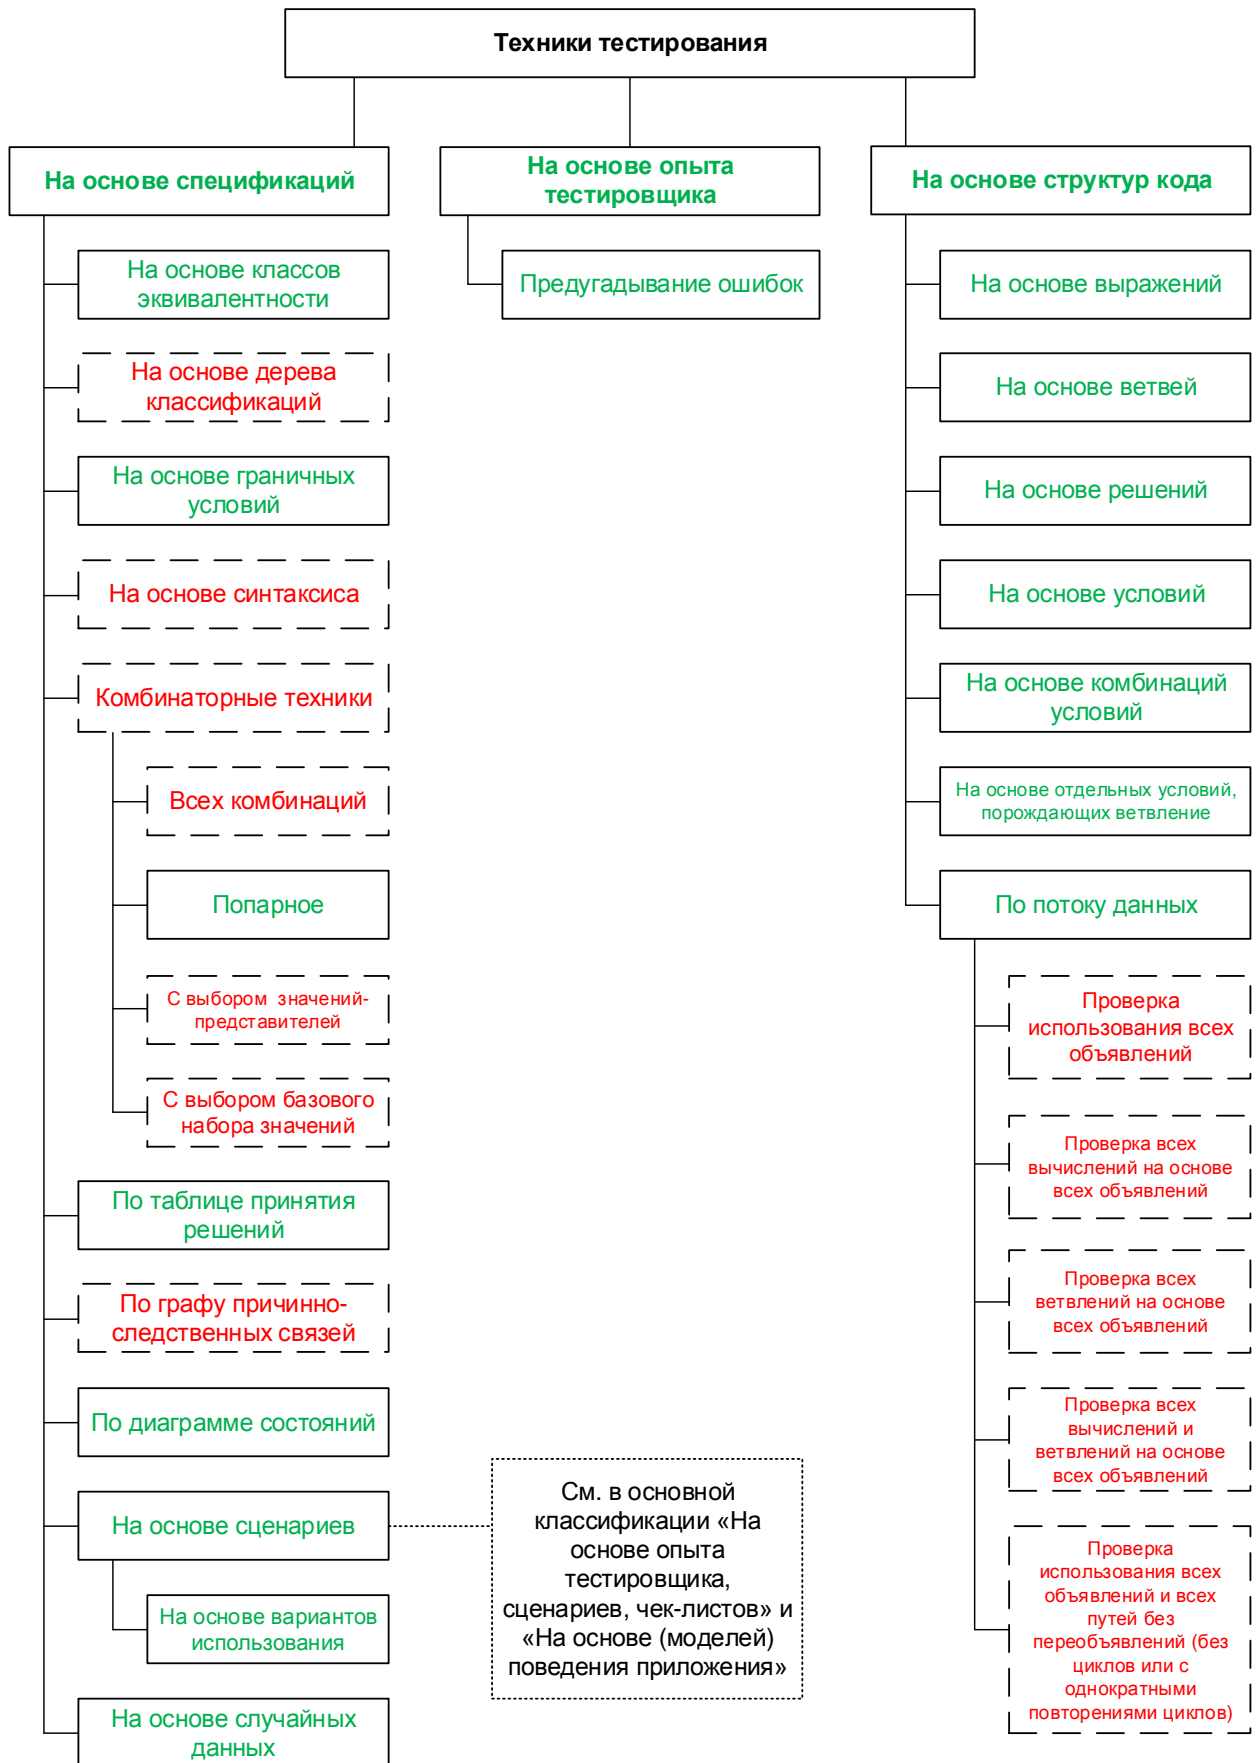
Техники тестирования

На основе спецификаций

На основе классов эквивалентности

На основе дерева классификаций

На основе граничных условий

На основе синтаксиса

Комбинаторные техники

Всех комбинаций

Попарное

С выбором значений-представителей

С выбором базового набора значений

По таблице принятия решений

По графу причинно-следственных связей

По диаграмме состояний

На основе сценариев

На основе вариантов использования

На основе случайных данных

На основе опыта тестировщика

Предугадывание ошибок

См. в основной классификации «На основе опыта тестировщика, сценариев, чек-листов» и «На основе (моделей) поведения приложения»

На основе структур кода

На основе выражений

На основе ветвей

На основе решений

На основе условий

На основе комбинаций условий

На основе отдельных условий, порождающих ветвление

По потоку данных

Проверка использования всех объявлений

Проверка всех вычислений на основе всех объявлений

Проверка всех ветвлений на основе всех объявлений

Проверка всех вычислений и ветвлений на основе всех объявлений

Проверка использования всех объявлений и всех путей без переобъявлений (без циклов или с однократными повторениями циклов)